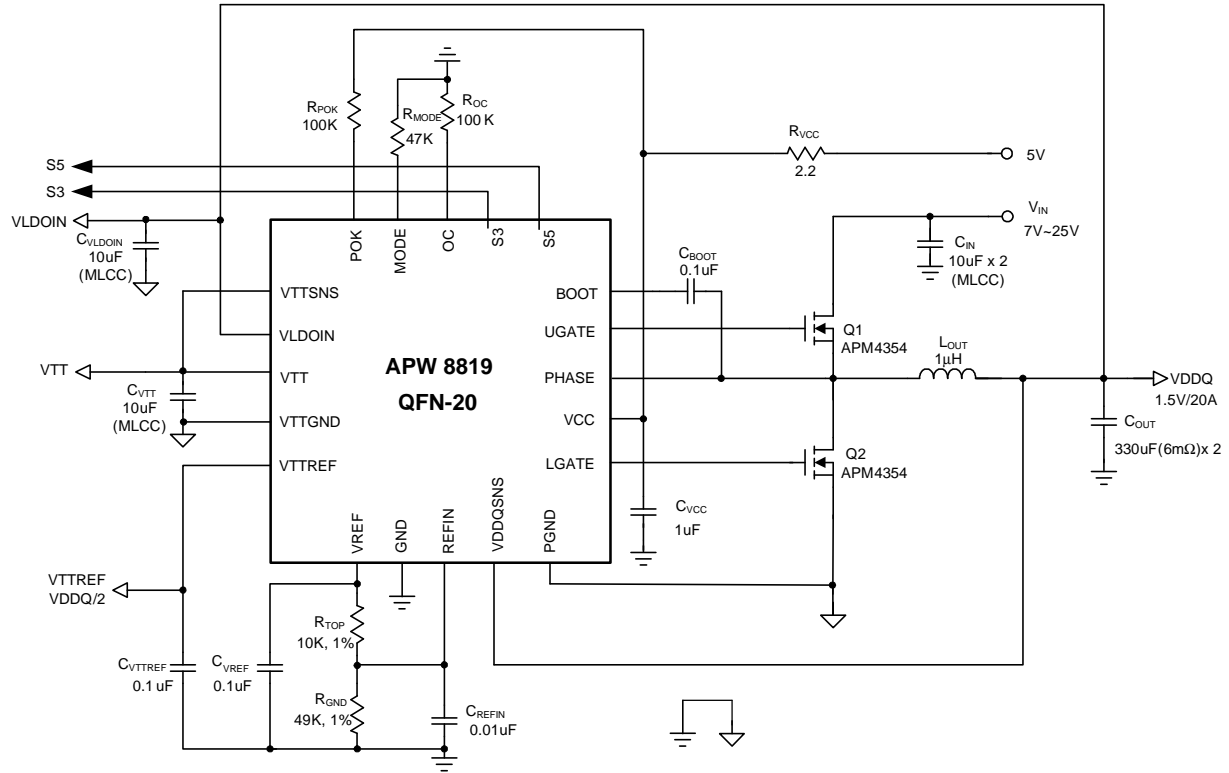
$R_{POK}$
100K

$R_{MODE}$
47K

$R_{OC}$
100 K

$R_{VCC}$
2.2

5V

S5

S3

VLDOIN

$C_{VLDOIN}$
10uF
(MLCC)

POK MODE OC S3 S5

$V_{IN}$
7V~25V

$C_{IN}$
10uF x 2
(MLCC)

$C_{BOOT}$
0.1uF

VTTSNS

VLDOIN

VTT

VTTGND

VTTREF

BOOT

UGATE

PHASE

VCC

LGATE

APW 8819
QFN-20

Q1
APM4354

$L_{OUT}$
1μH

VDDQ
1.5V/20A

VTT

$C_{VTT}$
10uF
(MLCC)

Q2
APM4354

$C_{OUT}$
330uF(6mΩ)x 2

VREF GND REFIN VDDQSNS PGND

$C_{VCC}$
1uF

VTTREF
VDDQ/2

$R_{TOP}$
10K, 1%

$C_{VTTREF}$
0.1 uF

$C_{VREF}$
0.1uF

$R_{GND}$
49K, 1%

$C_{REFIN}$
0.01uF